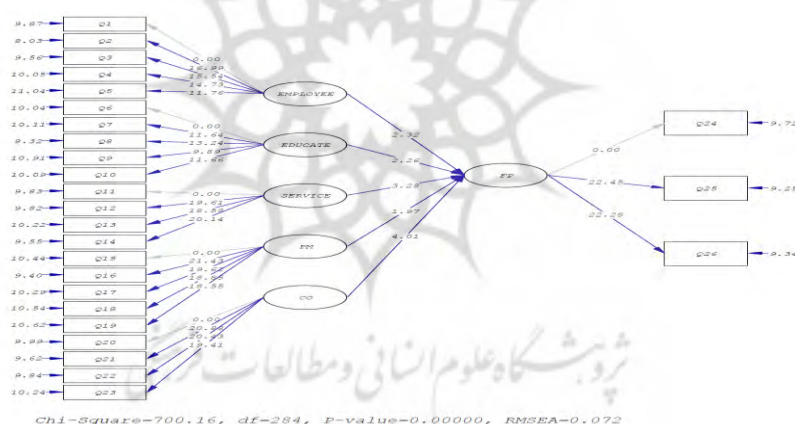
9.87 Q1
8.03 Q2
9.56 Q3
10.05 Q4
11.04 Q5
10.04 Q6
10.11 Q7
9.32 Q8
10.91 Q9
10.09 Q10
9.83 Q11
9.82 Q12
10.22 Q13
9.55 Q14
10.44 Q15
9.40 Q16
10.29 Q17
10.54 Q18
10.62 Q19
9.99 Q20
9.62 Q21
9.84 Q22
10.24 Q23

0.00
12.99
15.54
14.73
11.76
EMPLOYEE

0.00
11.64
13.24
9.69
11.66
EDUCATE

0.00
19.61
18.55
20.14
SERVICE

0.00
21.43
19.57
18.59
18.55
PM

0.00
20.99
20.73
19.41
CO

2.32
2.26
3.28
1.97
4.61

FP

0.00
22.45
22.26

Q24 9.71
Q25 9.21
Q26 9.34

ژوهشگاه علوم انسانی و مطالعات فرهنگی

Chi-Square=700.16, df=284, P-value=0.00000, RMSEA=0.072